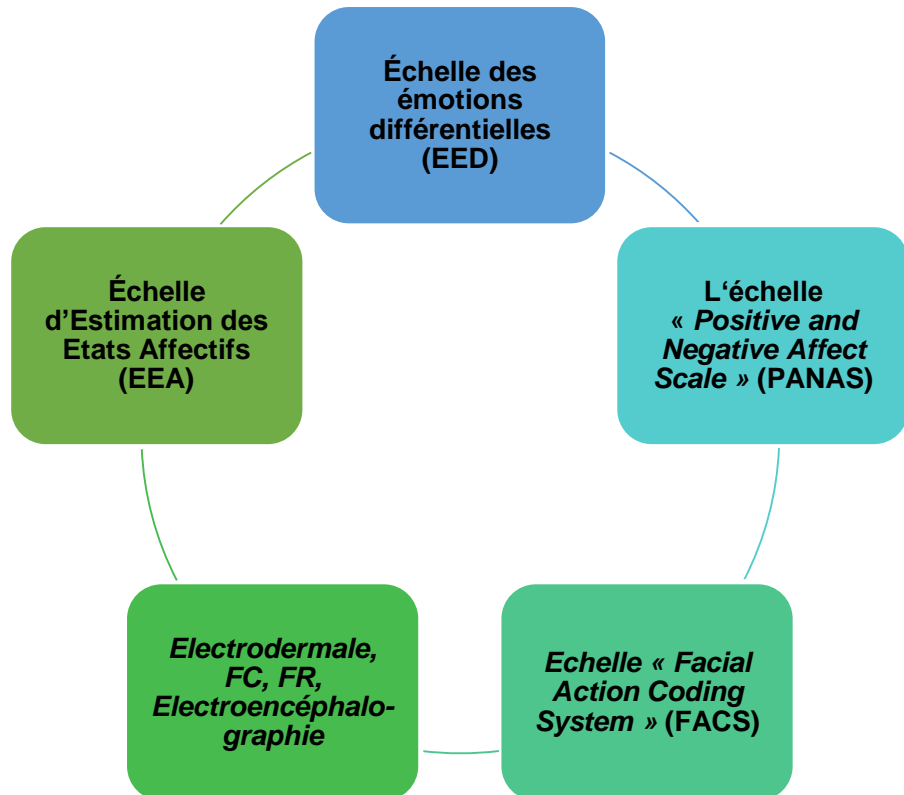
Échelle des émotions différentielles (EED)

L'échelle « Positive and Negative Affect Scale » (PANAS)

Echelle « Facial Action Coding System » (FACS)

Electrodermale, FC, FR, Electroencéphalographie

Échelle d'Estimation des Etats Affectifs (EEA)